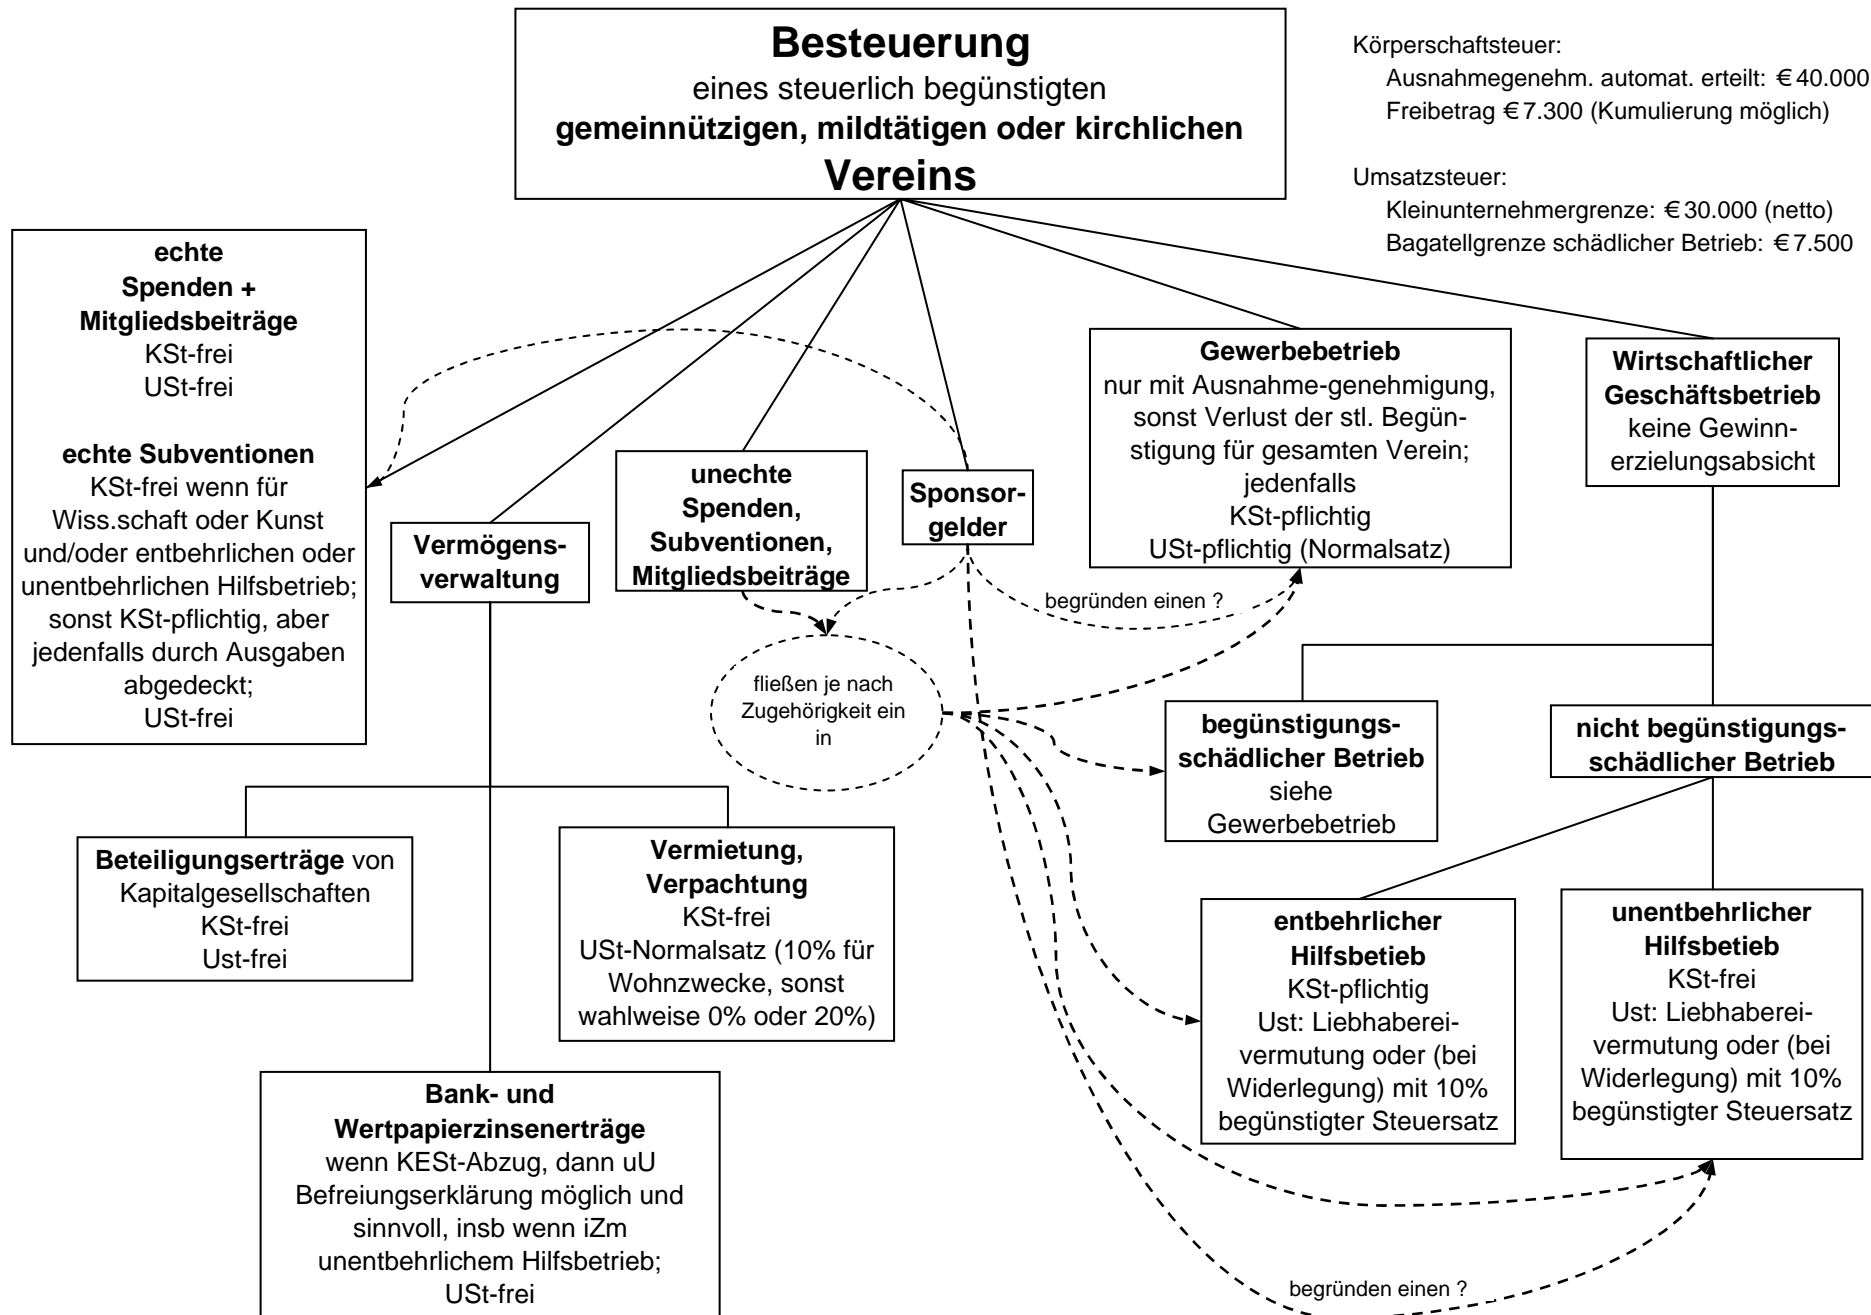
**Besteuerung**
eines steuerlich begünstigten
**gemeinnützigen, mildtätigen oder kirchlichen**
**Vereins**

Körperschaftsteuer:
Ausnahmegenehm. automat. erteilt: € 40.000
Freibetrag € 7.300 (Kumulierung möglich)

Umsatzsteuer:
Kleinunternehmergrenze: € 30.000 (netto)
Bagatellgrenze schädlicher Betrieb: € 7.500

**echte Spenden + Mitgliedsbeiträge**
KSt-frei
USt-frei

**echte Subventionen**
KSt-frei wenn für Wiss.schaft oder Kunst und/oder entbehrlichen oder unentbehrlichen Hilfsbetrieb; sonst KSt-pflichtig, aber jedenfalls durch Ausgaben abgedeckt;
USt-frei

**Vermögens-verwaltung**

**unechte Spenden, Subventionen, Mitgliedsbeiträge**

**Sponsor-gelder**

**Gewerbebetrieb**
nur mit Ausnahme-genehmigung, sonst Verlust der stl. Begünstigung für gesamten Verein; jedenfalls
KSt-pflichtig
USt-pflichtig (Normalsatz)

**Wirtschaftlicher Geschäftsbetrieb**
keine Gewinnerzielungsabsicht

begründen einen ?

fließen je nach Zugehörigkeit ein in

**begünstigungs-schädlicher Betrieb**
siehe Gewerbebetrieb

**nicht begünstigungs-schädlicher Betrieb**

**Beteiligungserträge** von Kapitalgesellschaften
KSt-frei
Ust-frei

**Vermietung, Verpachtung**
KSt-frei
USt-Normalsatz (10% für Wohnzwecke, sonst wahlweise 0% oder 20%)

**entbehrlicher Hilfsbetieb**
KSt-pflichtig
Ust: Liebhabereivermutung oder (bei Widerlegung) mit 10% begünstigter Steuersatz

**unentbehrlicher Hilfsbetieb**
KSt-frei
Ust: Liebhabereivermutung oder (bei Widerlegung) mit 10% begünstigter Steuersatz

**Bank- und Wertpapierzinsenerträge**
wenn KESt-Abzug, dann uU Befreiungserklärung möglich und sinnvoll, insb wenn iZm unentbehrlichem Hilfsbetrieb;
USt-frei

begründen einen ?